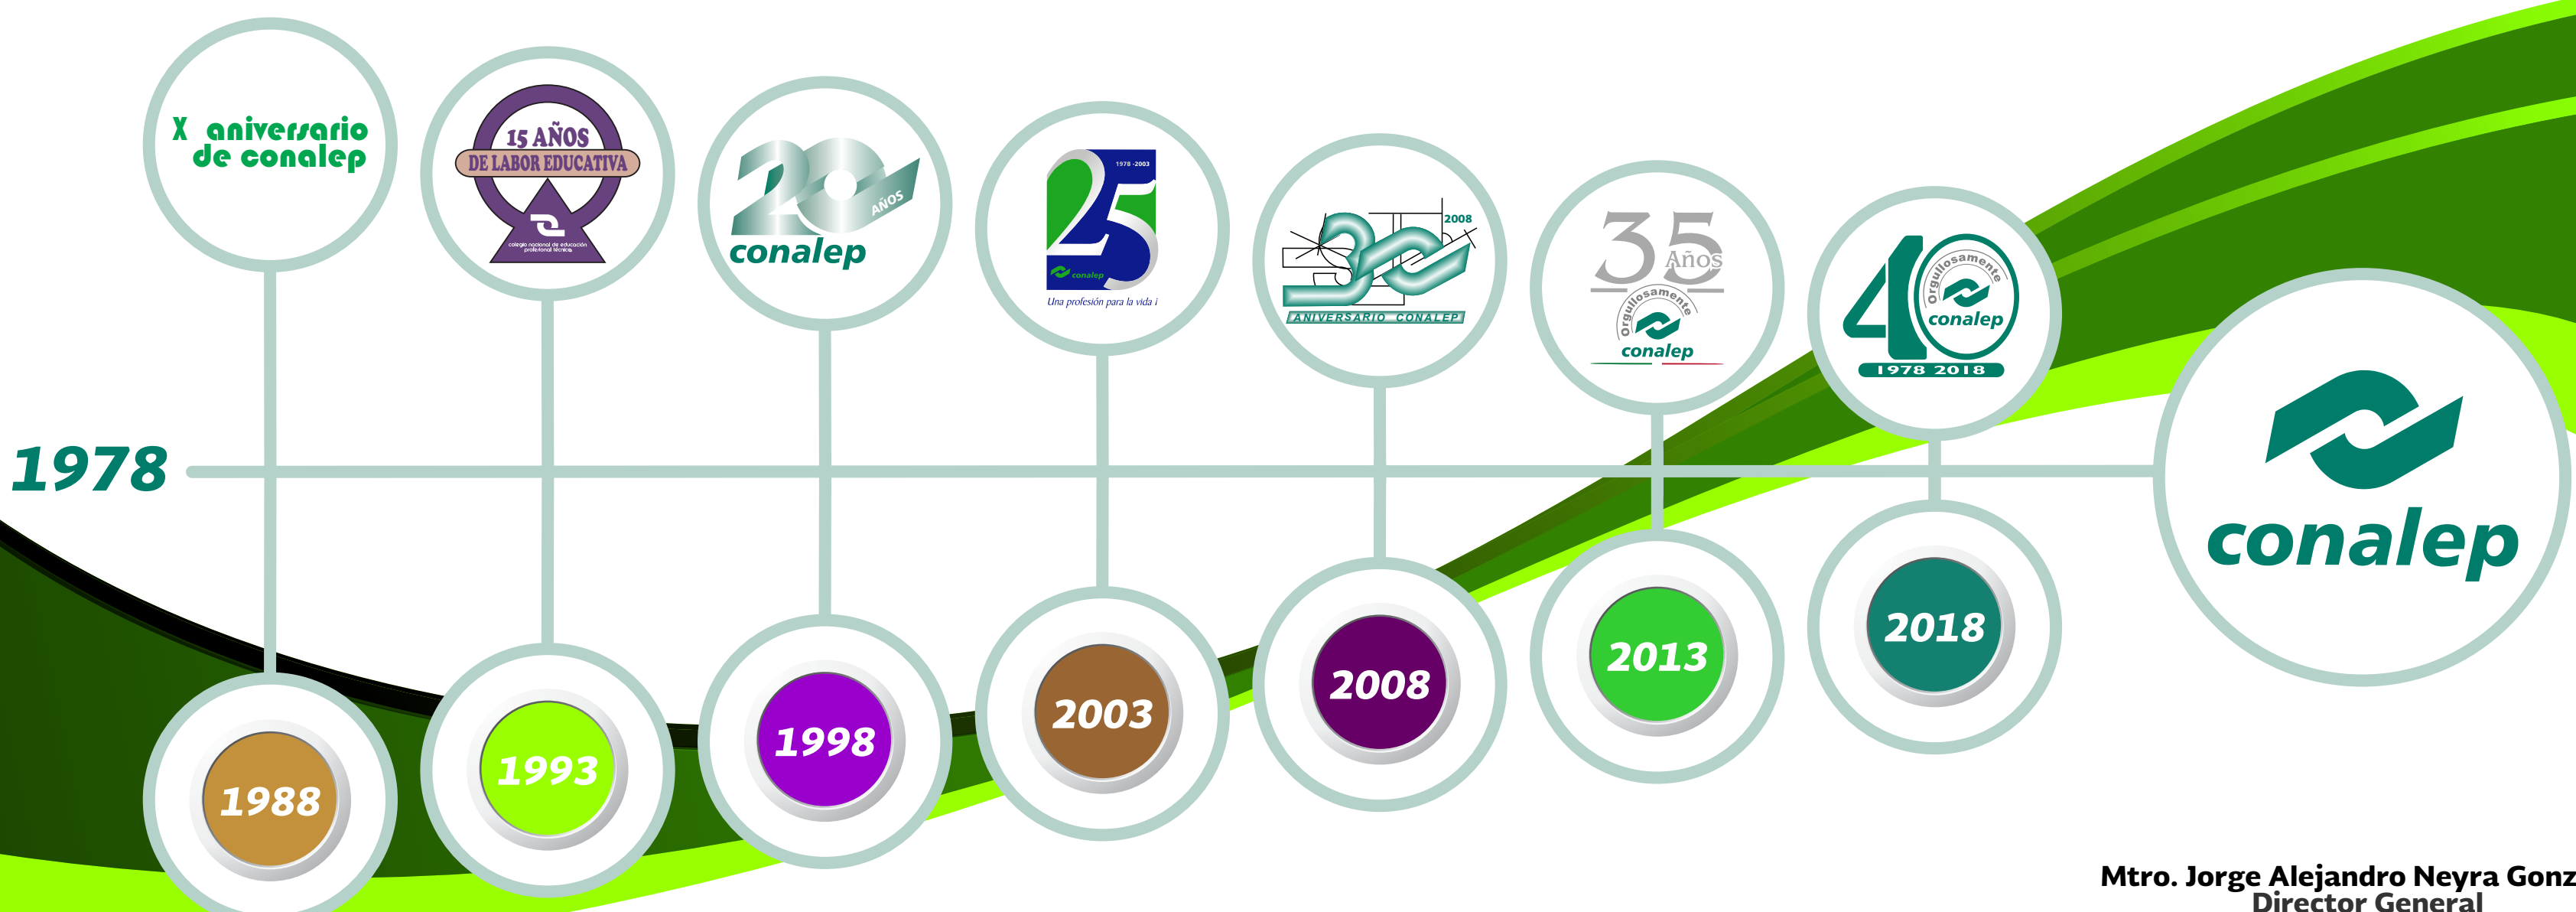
X aniversario de conalep

15 AÑOS
DE LABOR EDUCATIVA
colegio nacional de educación profesional técnica

20 AÑOS
conalep

1978 -2003
25
conalep
Una profesión para la vida i

2008
30
ANIVERSARIO CONALEP

35 Años
orgullosamente
conalep

40
orgullosamente
conalep
1978 2018

1978

conalep

1988

1993

1998

2003

2008

2013

2018

Mtro. Jorge Alejandro Neyra Gonz
Director General